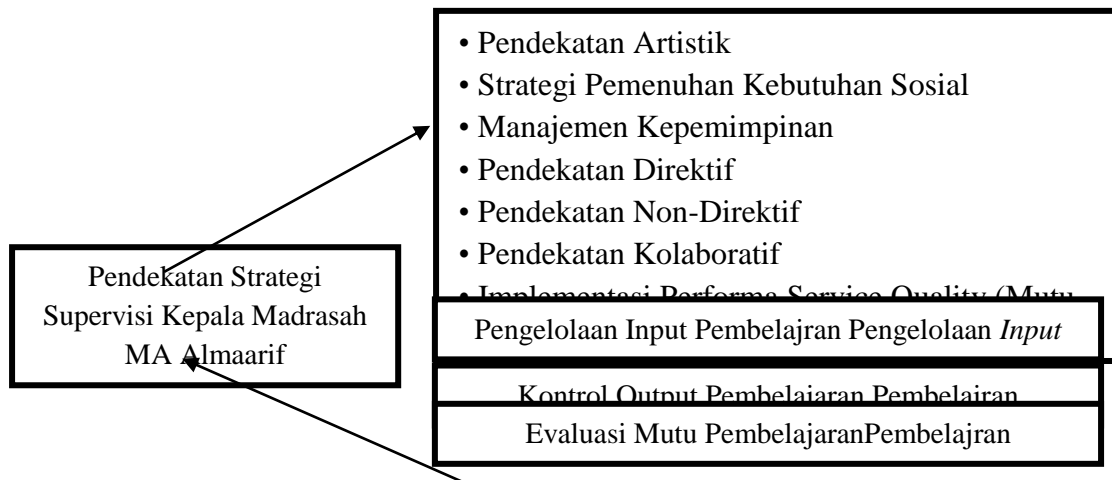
• Pendekatan Artistik
• Strategi Pemenuhan Kebutuhan Sosial
• Manajemen Kepemimpinan
• Pendekatan Direktif
• Pendekatan Non-Direktif
• Pendekatan Kolaboratif
• Implementasi Performa Service Quality (Mutu

Pendekatan Strategi Supervisi Kepala Madrasah MA Almaarif

Pengelolaan Input Pembelajran Pengelolaan *Input*

Kontrol Output Pembelajaran Pembelajran

Evaluasi Mutu PembelajaranPembelajran